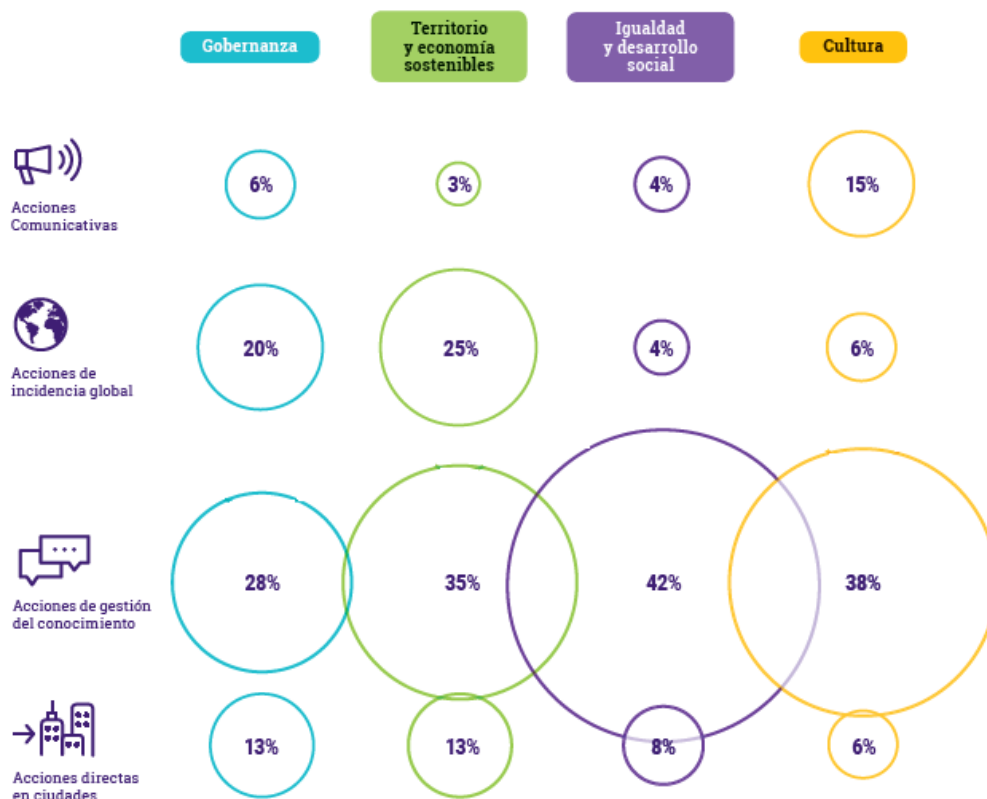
| | Gobernanza | Territorio y economía sostenibles | Igualdad y desarrollo social | Cultura |
|---|---|---|---|---|
| Acciones Comunicativas | 6% | 3% | 4% | 15% |
| Acciones de incidencia global | 20% | 25% | 4% | 6% |
| Acciones de gestión del conocimiento | 28% | 35% | 42% | 38% |
| Acciones directas en ciudades | 13% | 13% | 8% | 6% |